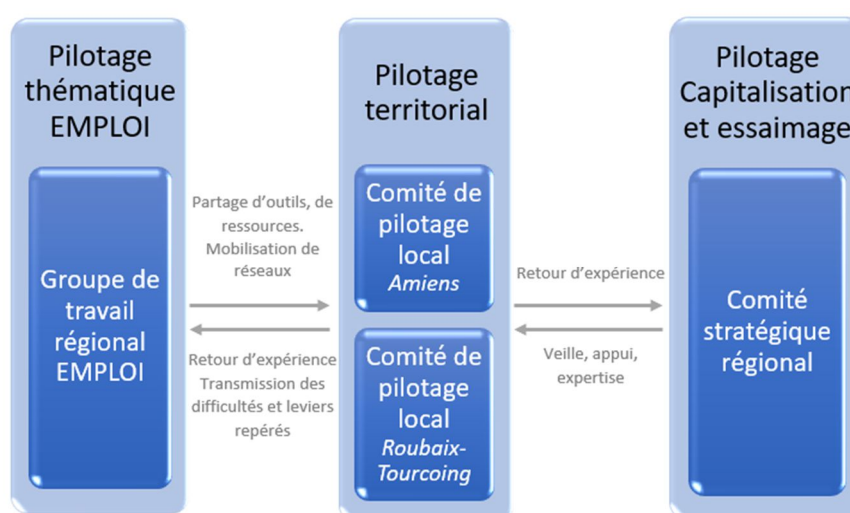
Pilotage thématique EMPLOI

Groupe de travail régional EMPLOI

Partage d'outils, de ressources. Mobilisation de réseaux

Retour d'expérience Transmission des difficultés et leviers repérés

Pilotage territorial

Comité de pilotage local *Amiens*

Comité de pilotage local *Roubaix-Tourcoing*

Retour d'expérience

Veille, appui, expertise

Pilotage Capitalisation et essaimage

Comité stratégique régional